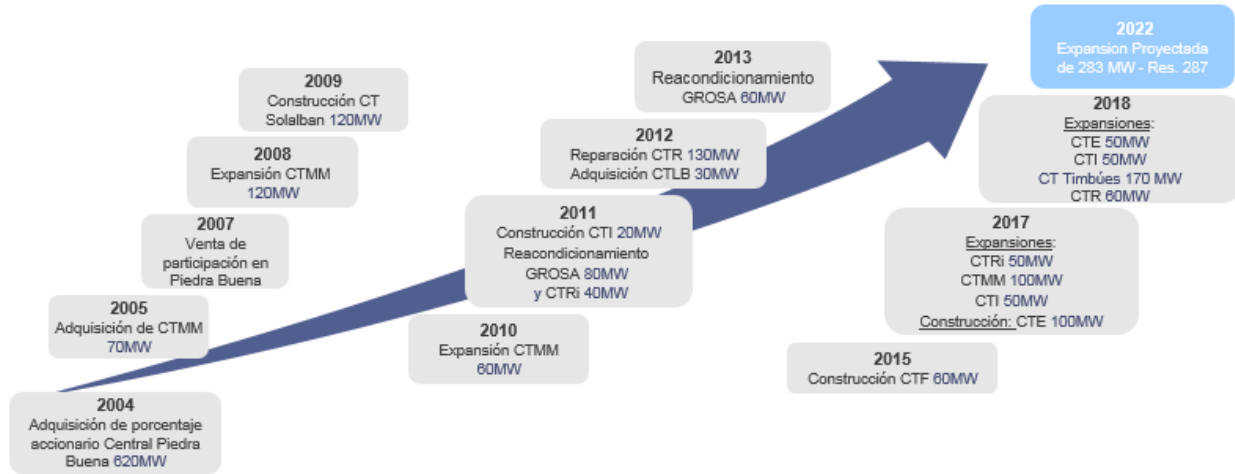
2004
Adquisición de porcentaje accionario Central Piedra Buena 620MW

2005
Adquisición de CTMM 70MW

2007
Venta de participación en Piedra Buena

2008
Expansión CTMM 120MW

2009
Construcción CT Solalban 120MW

2010
Expansión CTMM 60MW

2011
Construcción CTI 20MW
Reacondicionamiento GROSA 80MW y CTRi 40MW

2012
Reparación CTR 130MW
Adquisición CTLB 30MW

2013
Reacondicionamiento GROSA 60MW

2015
Construcción CTF 60MW

2017
Expansiones:
CTRi 50MW
CTMM 100MW
CTI 50MW
Construcción: CTE 100MW

2018
Expansiones:
CTE 50MW
CTI 50MW
CT Timbúes 170 MW
CTR 60MW

2022
Expansion Proyectada de 283 MW - Res. 287